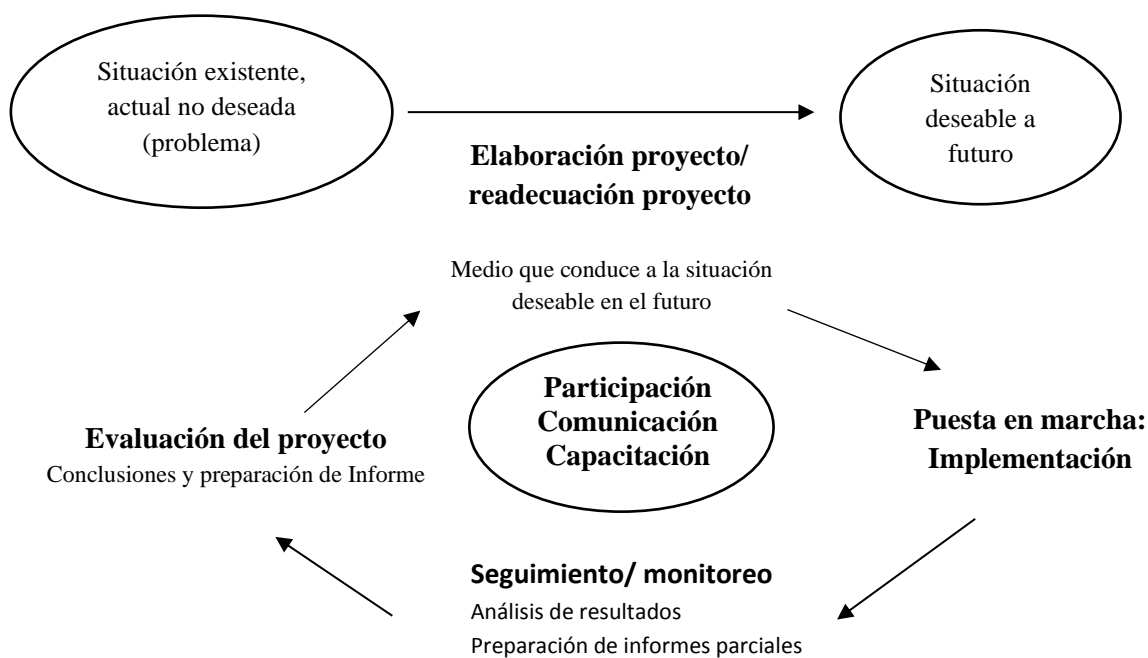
Situación existente, actual no deseada (problema)

Situación deseable a futuro

**Elaboración proyecto/ readecuación proyecto**

Medio que conduce a la situación deseable en el futuro

**Participación**
**Comunicación**
**Capacitación**

**Evaluación del proyecto**
Conclusiones y preparación de Informe

**Puesta en marcha: Implementación**

**Seguimiento/ monitoreo**
Análisis de resultados
Preparación de informes parciales